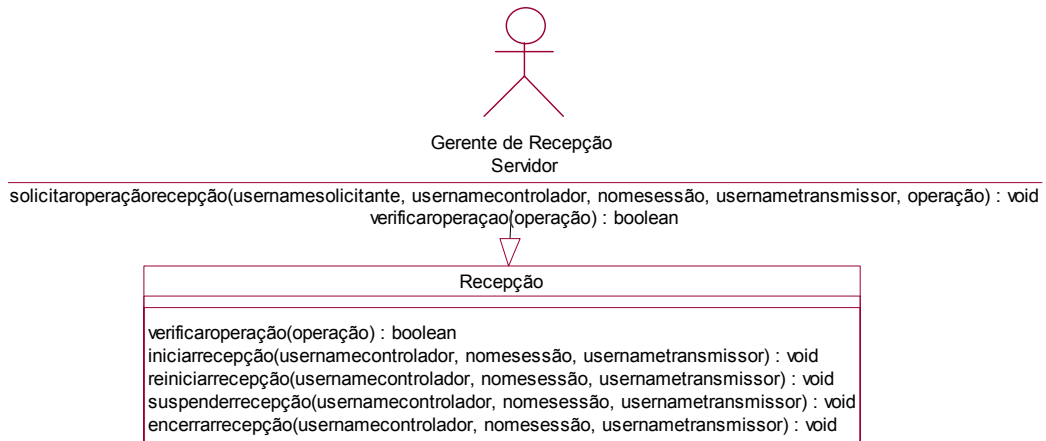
Gerente de Recepção
Servidor

solicitaroperaçãorecepção(usernamesolicitante, usernamecontrolador, nomesessão, usernametransmissor, operação) : void
verificaroperaçao(operação) : boolean

Recepção

verificaroperação(operação) : boolean
iniciarrecepção(usernamecontrolador, nomesessão, usernametransmissor) : void
reiniciarrecepção(usernamecontrolador, nomesessão, usernametransmissor) : void
suspenderrecepção(usernamecontrolador, nomesessão, usernametransmissor) : void
encerrarrecepção(usernamecontrolador, nomesessão, usernametransmissor) : void